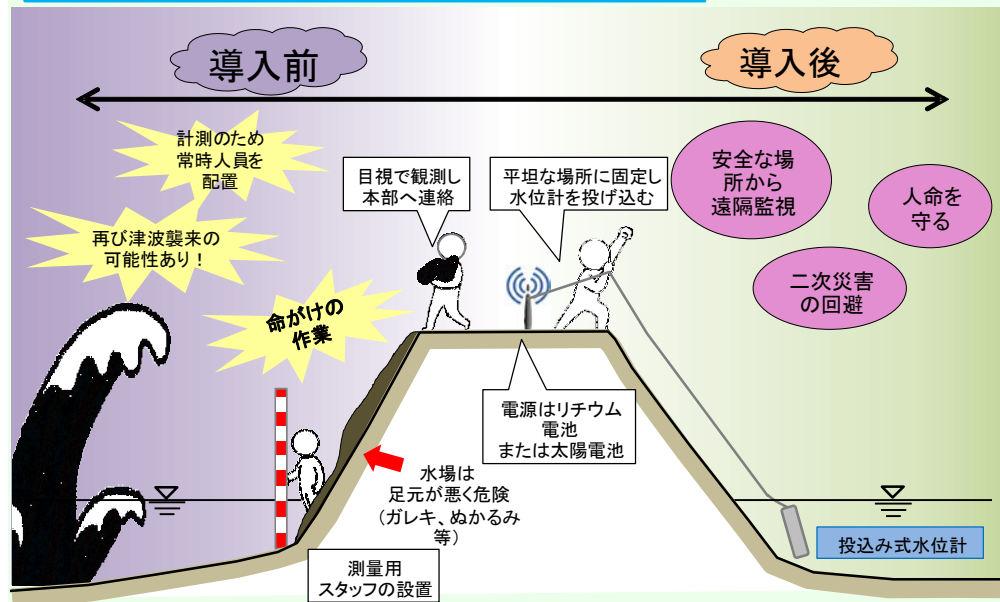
導入前

導入後

計測のため
常時人員を
配置

再び津波襲来の
可能性あり！

命がけの
作業

目視で観測し
本部へ連絡

平坦な場所に固定し
水位計を投げ込む

安全な場
所から
遠隔監視

人命を
守る

二次災害
の回避

電源はリチウム
電池
または太陽電池

水場は
足元が悪く危険
（ガレキ、ぬかるみ
等）

測量用
スタッフの設置

投込み式水位計